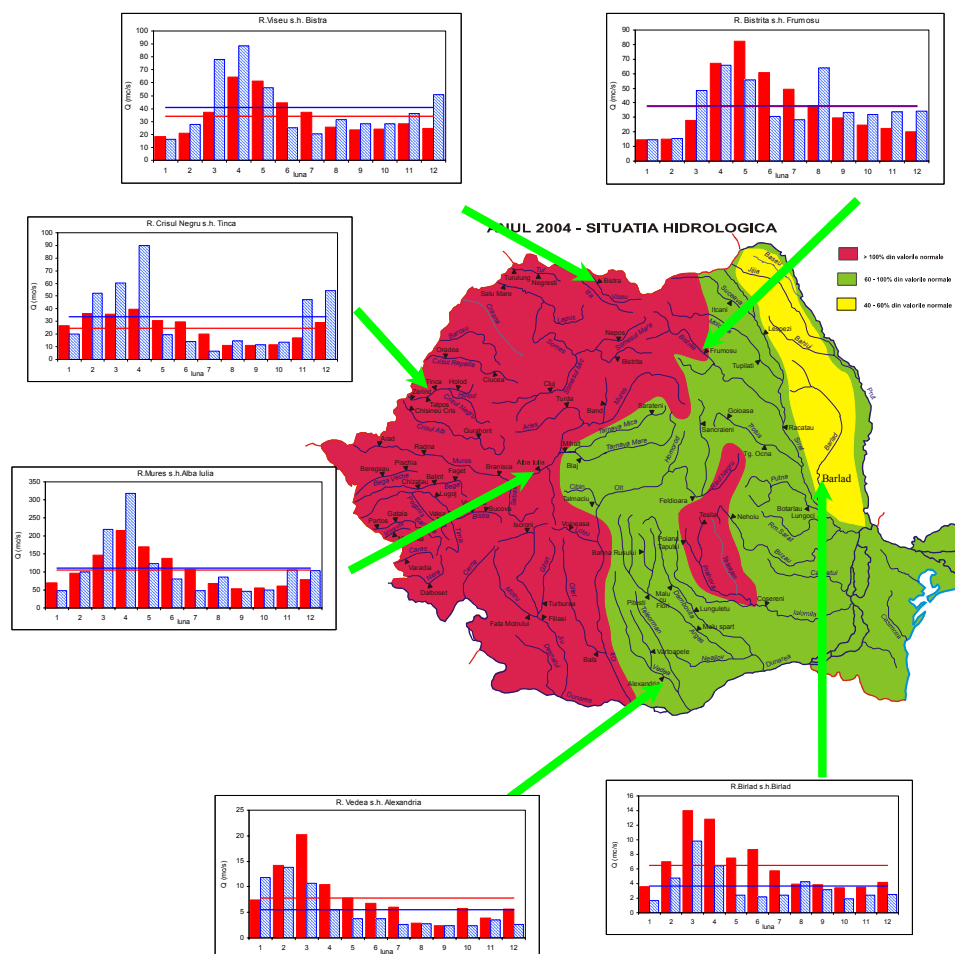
R.Viseu s.h. Bistra

Q (mc/s)

100
90
80
70
60
50
40
30
20
10
0

1 2 3 4 5 6 7 8 9 10 11 12
luna

R. Bistrita s.h. Frumosu

Q (mc/s)

90
80
70
60
50
40
30
20
10
0

1 2 3 4 5 6 7 8 9 10 11 12
luna

R. Crisul Negru s.h. Tinca

Q (mc/s)

100
90
80
70
60
50
40
30
20
10
0

1 2 3 4 5 6 7 8 9 10 11 12
luna

ANUL 2004 - SITUATIA HIDROLOGICA

> 100% din valorile normale
60 - 100% din valorile normale
40 - 60% din valorile normale

Satu Mare
Negresti
Bistra
Tur
Somes
Lapus
Iza
Viseu
Itcani
Suceava
Siret
Jijia
Baseu
Dorohoi
Lespezi
Frumosu
Tupilati
Nasaud
Bistrita
Oradea
Holod
Tinca
Tarpos
Chisineu Cris
Ciucea
Cluj
Turda
Mures
Gurahont
Baru
Sarateni
Goloasa
Racatau
Barlad
Prut
Arad
Radna
Faget
Lugoj
Balint
Alba Iulia
Branisca
Blaj
Tarnava Mare
Tarnava Mica
Sancraieni
Tg. Ocna
Trotus
Feldioara
Teslui
Nehoiu
Botarlau
Lungoci
Putna
Rm. Sarat
Bucova
Gataia
Partos
Varadia
Dalboset
Cerna
Jiu
Olt
Voineasa
Talmaciu
Ciba
Sadu
Bahna Rusului
Poiana Tapului
Malu cu Flori
Lunguletu
Copereni
Ialomita
Calmatui
Buzau
Prahova
Dambovita
Arges
Pitesti
Malu spart
Vartoapele
Vedea
Teleorman
Neajlov
Alexandria
Turburea
Filiasi
Fata Motrului
Bals
Dunarea
Dunarea

R.Mures s.h.Alba Iulia

Q (mc/s)

350
300
250
200
150
100
50
0

1 2 3 4 5 6 7 8 9 10 11 12
luna

R. Vedea s.h. Alexandria

Q (mc/s)

25
20
15
10
5
0

1 2 3 4 5 6 7 8 9 10 11 12
luna

R.Birlad s.h.Birlad

Q (mc/s)

16
14
12
10
8
6
4
2
0

1 2 3 4 5 6 7 8 9 10 11 12
luna